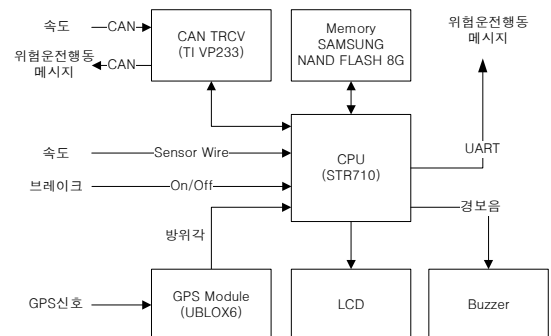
속도
CAN
위험운전행동
메시지
CAN
CAN TRCV
(TI VP233)
Memory
SAMSUNG
NAND FLASH 8G
위험운전행동
메세지
속도
Sensor Wire
CPU
(STR710)
UART
브레이크
On/Off
경보음
방위각
GPS신호
GPS Module
(UBLOX6)
LCD
Buzzer